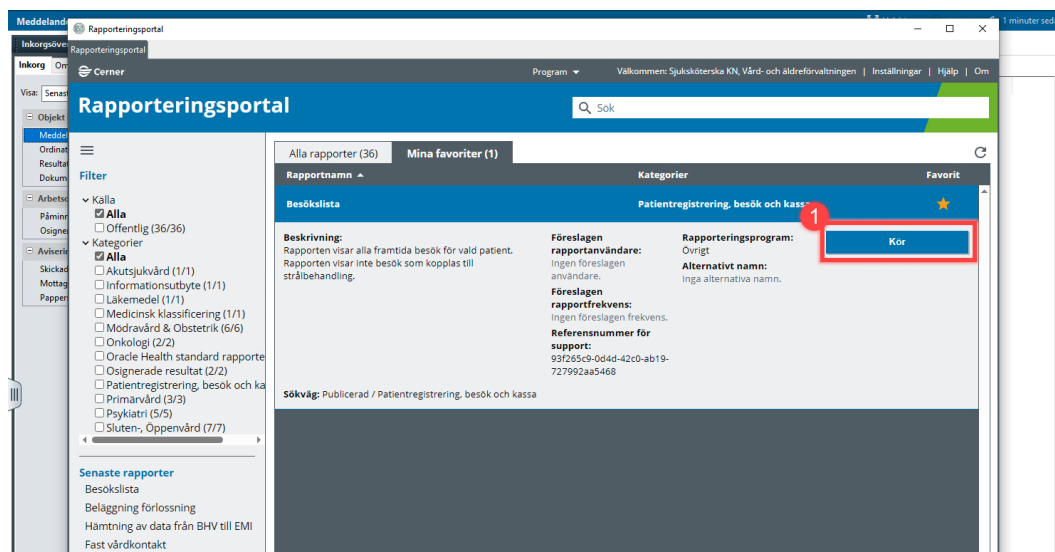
Meddeland
1 minuter sed
Inkorgsöve
Inkorg Om
Visa: Senast
Objekt
Meddel
Ordinat
Resultat
Dokum
Arbetso
Påminn
Osigne
Aviseri
Skickad
Mottag
Papper

Rapporteringsportal
Rapporteringsportal
Cerner
Program
Välkommen: Sjuksköterska KN, Vård- och äldreförvaltningen | Inställningar | Hjälp | Om
Rapporteringsportal
Sök

Filter
Källa
Alla
Offentlig (36/36)
Kategorier
Alla
Akutsjukvård (1/1)
Informationsutbyte (1/1)
Läkemedel (1/1)
Medicinsk klassificering (1/1)
Mödravård & Obstetrik (6/6)
Onkologi (2/2)
Oracle Health standard rapporte
Osignerade resultat (2/2)
Patientregistrering, besök och ka
Primärvård (3/3)
Psykiatri (5/5)
Sluten-, Öppenvård (7/7)

Senaste rapporter
Besökslista
Beläggning förlossning
Hämtning av data från BHV till EMI
Fast vårdkontakt

Alla rapporter (36)
Mina favoriter (1)

| Rapportnamn | Kategorier | Favorit |
|---|---|---|
| Besökslista | Patientregistrering, besök och kassa | |

Beskrivning:
Rapporten visar alla framtida besök för vald patient. Rapporten visar inte besök som kopplas till strålbehandling.

Föreslagen rapportanvändare:
Ingen föreslagen användare.
Föreslagen rapportfrekvens:
Ingen föreslagen frekvens.
Referensnummer för support:
93f265c9-0d4d-42c0-ab19-727992aa5468

Rapporteringsprogram:
Övrigt
Alternativt namn:
Inga alternativa namn.

1
Kör

Sökväg: Publicerad / Patientregistrering, besök och kassa